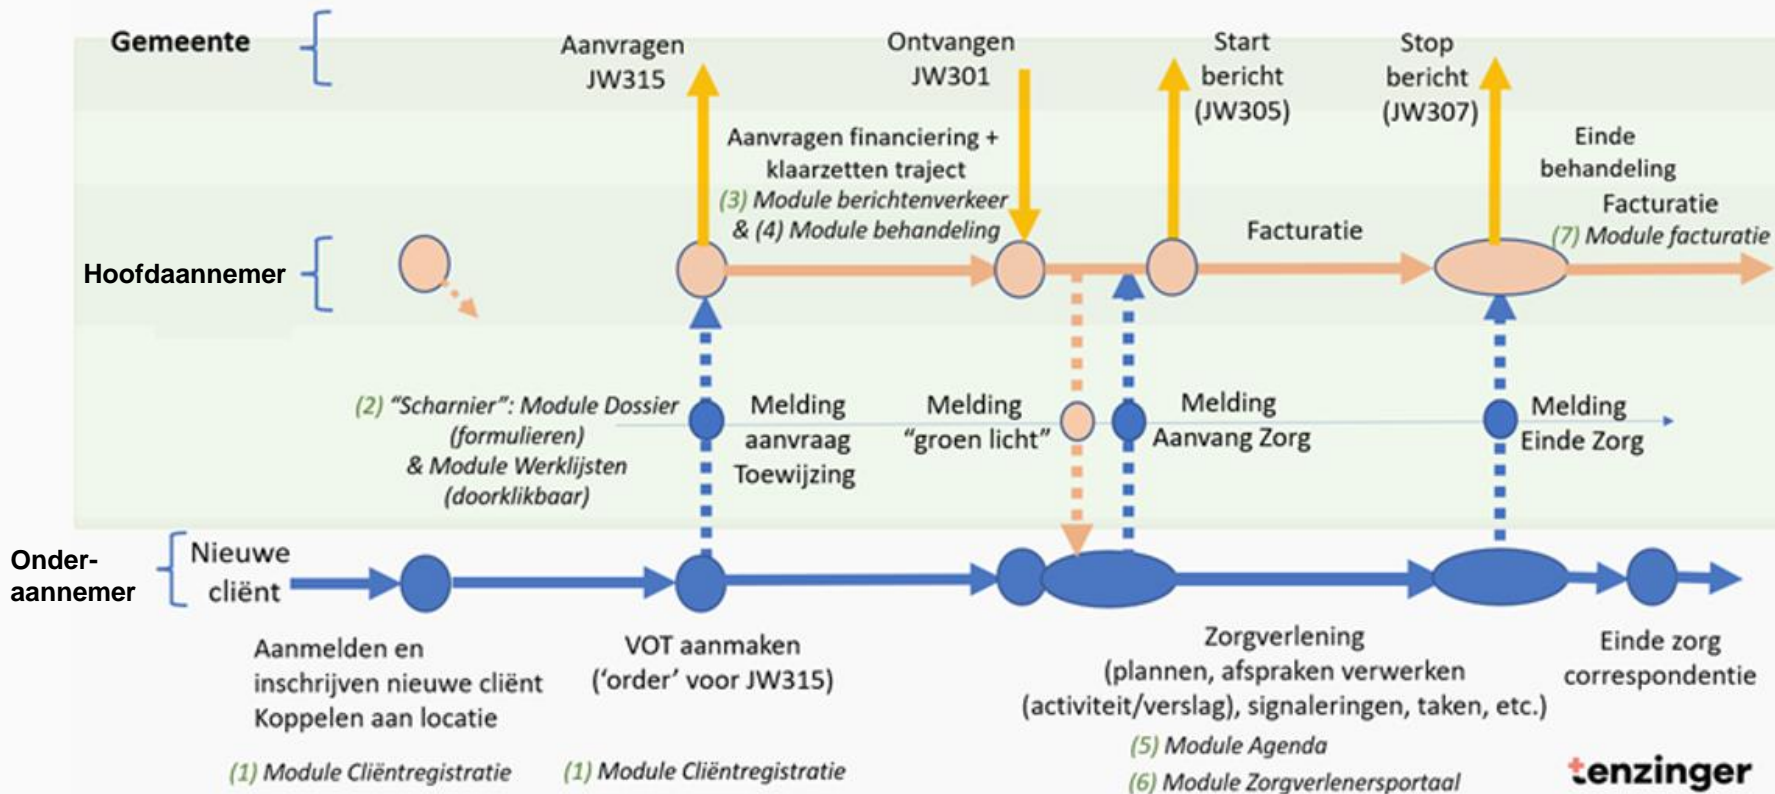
Gemeente

Aanvragen JW315

Ontvangen JW301

Start bericht (JW305)

Stop bericht (JW307)

Aanvragen financiering + klaarzetten traject
(3) Module berichtenverkeer & (4) Module behandeling

Einde behandeling
Facturatie
(7) Module facturatie

Facturatie

Hoofdaannemer

(2) "Scharnier": Module Dossier (formulieren) & Module Werklijsten (doorklikbaar)

Melding aanvraag Toewijzing

Melding "groen licht"

Melding Aanvang Zorg

Melding Einde Zorg

Onder-aannemer

Nieuwe cliënt

Aanmelden en inschrijven nieuwe cliënt Koppelen aan locatie

(1) Module Cliëntregistratie

VOT aanmaken ('order' voor JW315)

(1) Module Cliëntregistratie

Zorgverlening (plannen, afspraken verwerken (activiteit/verslag), signaleringen, taken, etc.)
(5) Module Agenda
(6) Module Zorgverlenersportaal

Einde zorg correspondentie

tenzinger